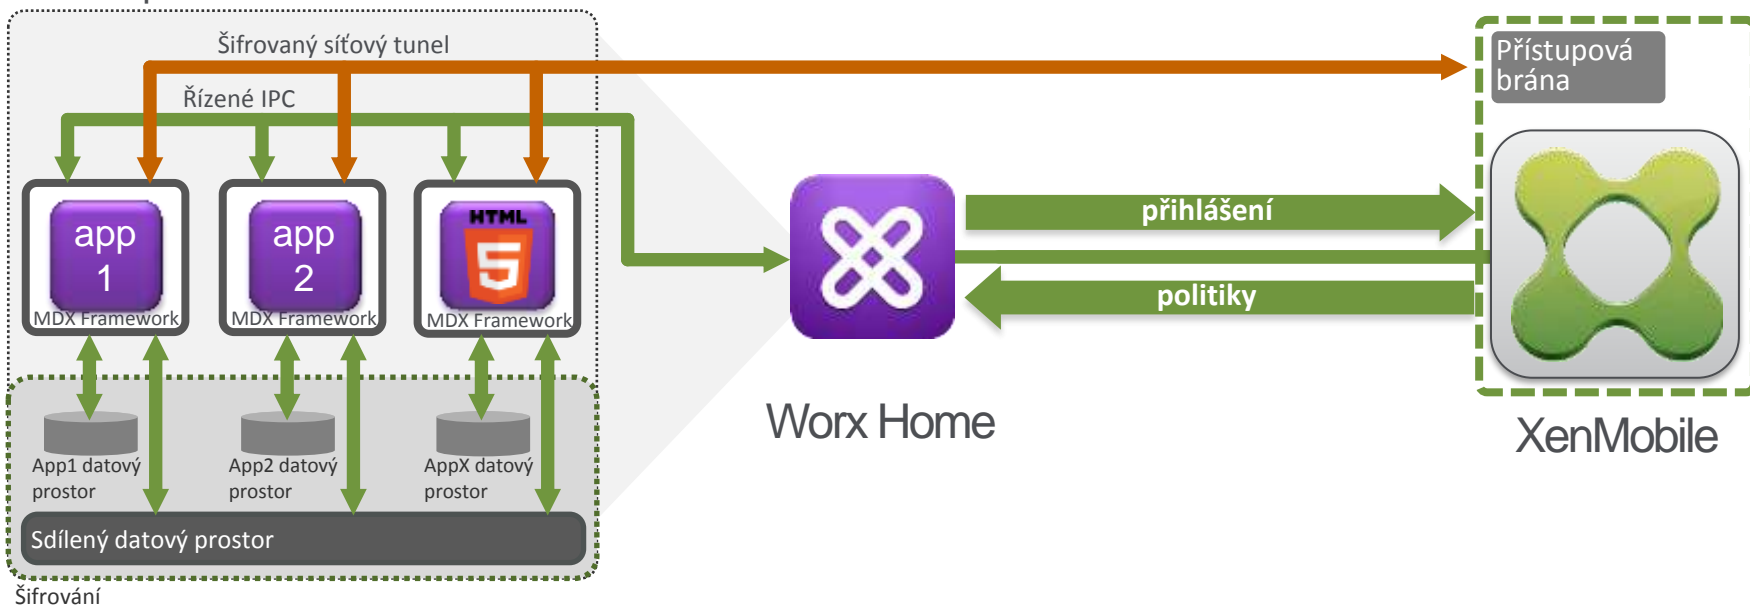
Šifrovaný síťový tunel

Řízené IPC

Přístupová brána

app 1

MDX Framework

app 2

MDX Framework

HTML 5

MDX Framework

přihlášení

politiky

Worx Home

XenMobile

App1 datový prostor

App2 datový prostor

AppX datový prostor

Sdílený datový prostor

Šifrování